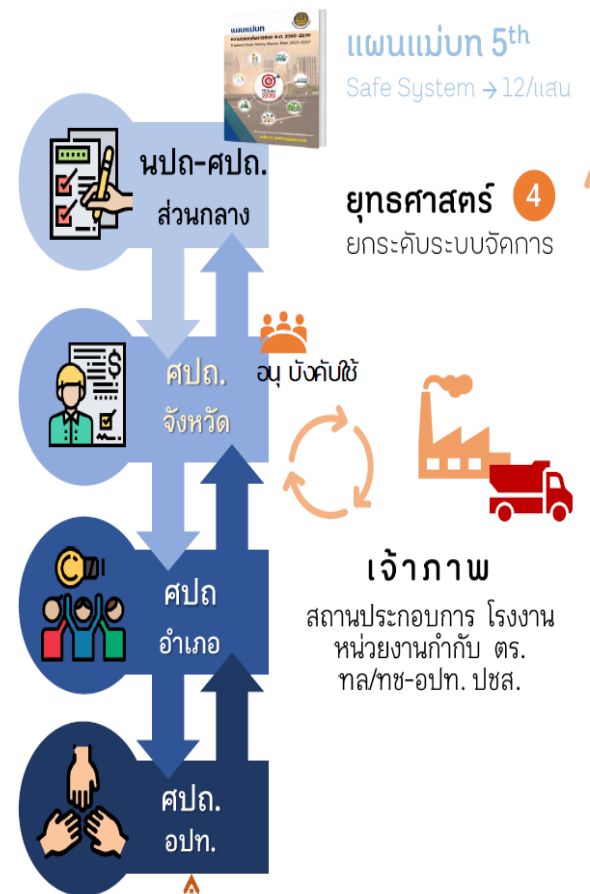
แผนแม่บท 5$^{th}$
Safe System → 12/แสน

นปถ-ศปถ.
ส่วนกลาง

ยุทธศาสตร์ 4
ยกระดับระบบจัดการ

ศปถ.
จังหวัด

อนุ บังคับใช้

ศปถ
อำเภอ

เจ้าภาพ
สถานประกอบการ โรงงาน
หน่วยงานกำกับ ตร.
ทล/ทช-อปท. ปชส.

ศปถ.
อปท.